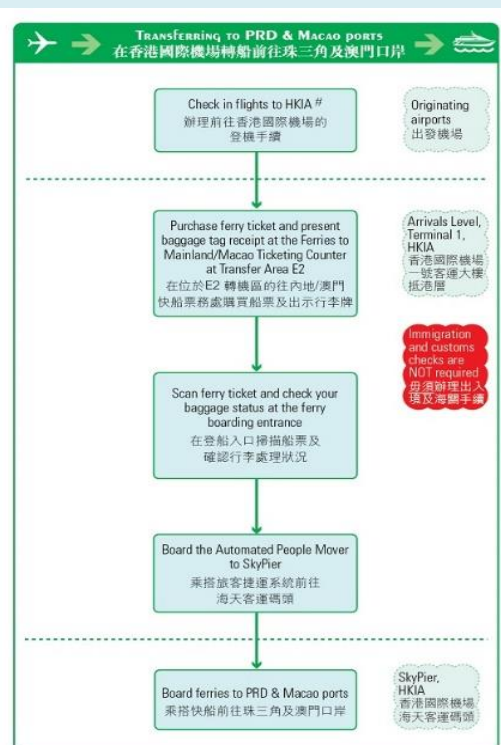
TRANSFERRING TO PRD & MACAO PORTS
在香港國際機場轉船前往珠三角及澳門口岸

Check in flights to HKIA #
辦理前往香港國際機場的登機手續

Originating airports
出發機場

Purchase ferry ticket and present baggage tag receipt at the Ferries to Mainland/Macao Ticketing Counter at Transfer Area E2
在位於E2 轉機區的往內地/澳門快船票務處購買船票及出示行李牌

Arrivals Level, Terminal 1, HKIA
香港國際機場一號客運大樓抵港層

Immigration and customs checks are NOT required
毋須辦理出入境及海關手續

Scan ferry ticket and check your baggage status at the ferry boarding entrance
在登船入口掃描船票及確認行李處理狀況

Board the Automated People Mover to SkyPier
乘搭旅客捷運系統前往海天客運碼頭

Board ferries to PRD & Macao ports
乘搭快船前往珠三角及澳門口岸

SkyPier, HKIA
香港國際機場海天客運碼頭